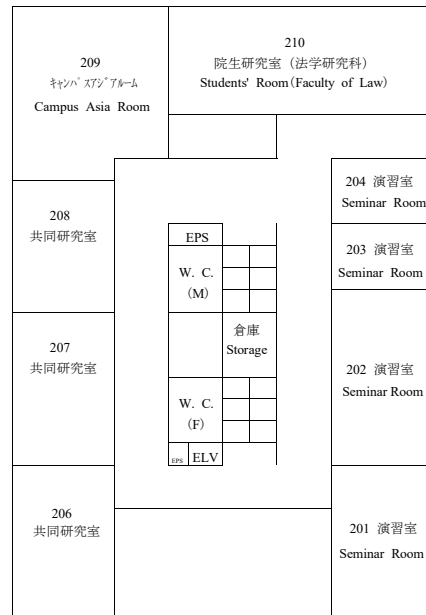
209
ｷｬﾝﾊﾟｽｱｼﾞｱﾙｰﾑ
Campus Asia Room

210
院生研究室（法学研究科）
Students' Room（Faculty of Law）

204 演習室
Seminar Room

208
共同研究室

EPS

W. C.
（M）

203 演習室
Seminar Room

倉庫
Storage

207
共同研究室

202 演習室
Seminar Room

W. C.
（F）

EPS ELV

206
共同研究室

201 演習室
Seminar Room